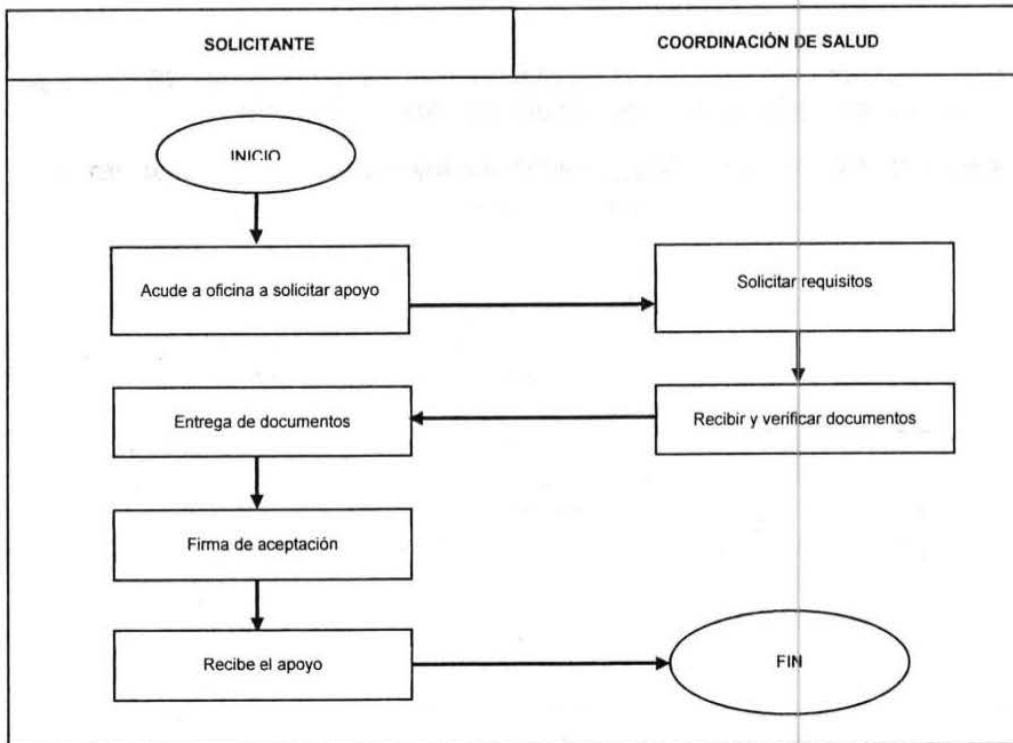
| SOLICITANTE | COORDINACIÓN DE SALUD |
|---|---|

INICIO

Acude a oficina a solicitar apoyo

Solicitar requisitos

Recibir y verificar documentos

Entrega de documentos

Firma de aceptación

Recibe el apoyo

FIN